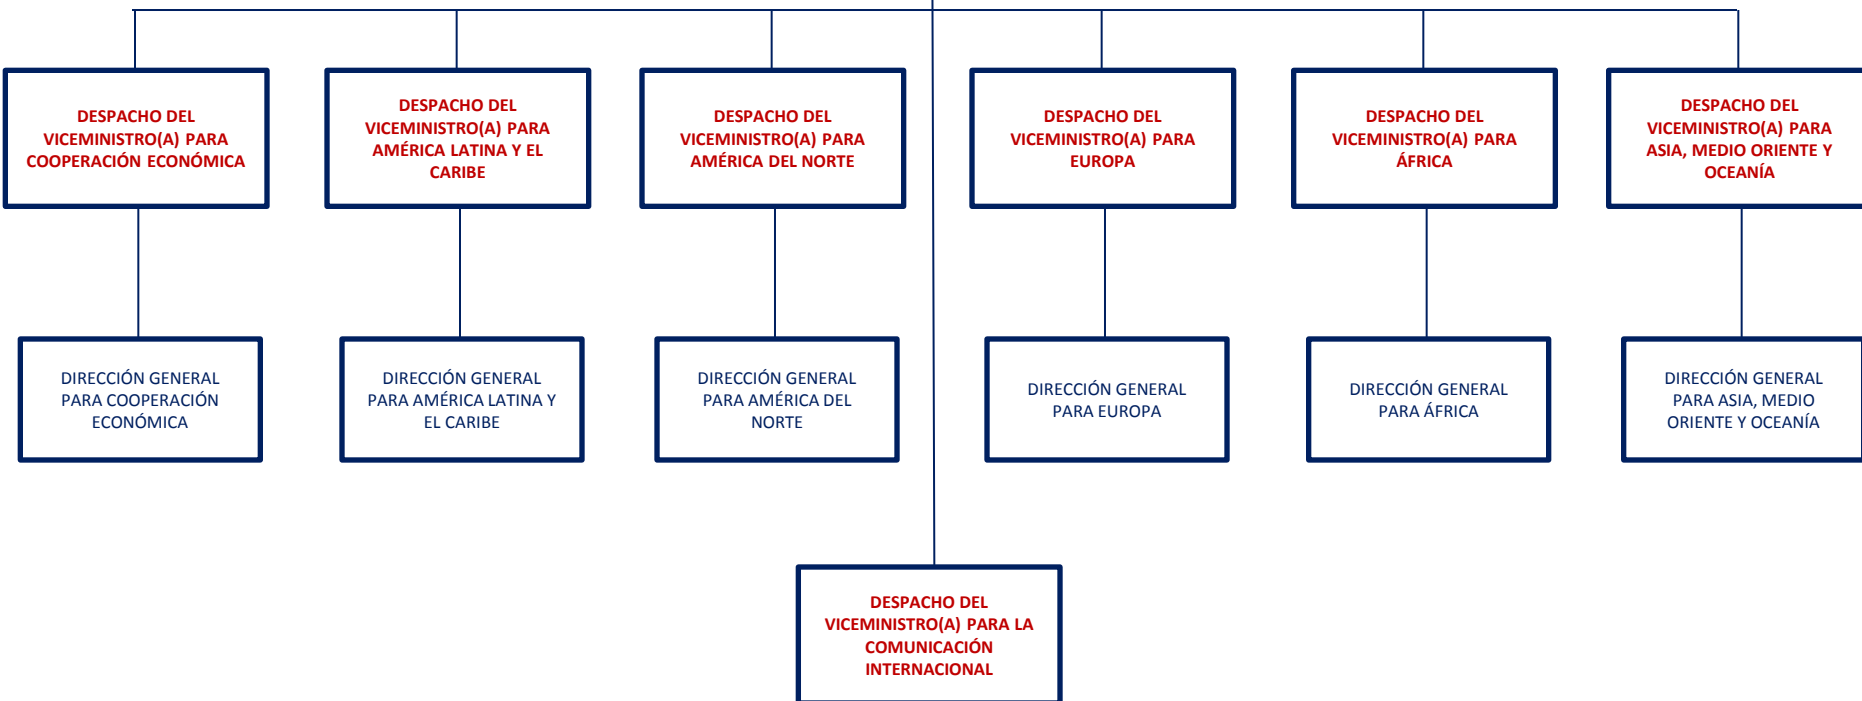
DESPACHO DEL VICEMINISTRO(A) PARA COOPERACIÓN ECONÓMICA

DESPACHO DEL VICEMINISTRO(A) PARA AMÉRICA LATINA Y EL CARIBE

DESPACHO DEL VICEMINISTRO(A) PARA AMÉRICA DEL NORTE

DESPACHO DEL VICEMINISTRO(A) PARA EUROPA

DESPACHO DEL VICEMINISTRO(A) PARA ÁFRICA

DESPACHO DEL VICEMINISTRO(A) PARA ASIA, MEDIO ORIENTE Y OCEANÍA

DIRECCIÓN GENERAL PARA COOPERACIÓN ECONÓMICA

DIRECCIÓN GENERAL PARA AMÉRICA LATINA Y EL CARIBE

DIRECCIÓN GENERAL PARA AMÉRICA DEL NORTE

DIRECCIÓN GENERAL PARA EUROPA

DIRECCIÓN GENERAL PARA ÁFRICA

DIRECCIÓN GENERAL PARA ASIA, MEDIO ORIENTE Y OCEANÍA

DESPACHO DEL VICEMINISTRO(A) PARA LA COMUNICACIÓN INTERNACIONAL